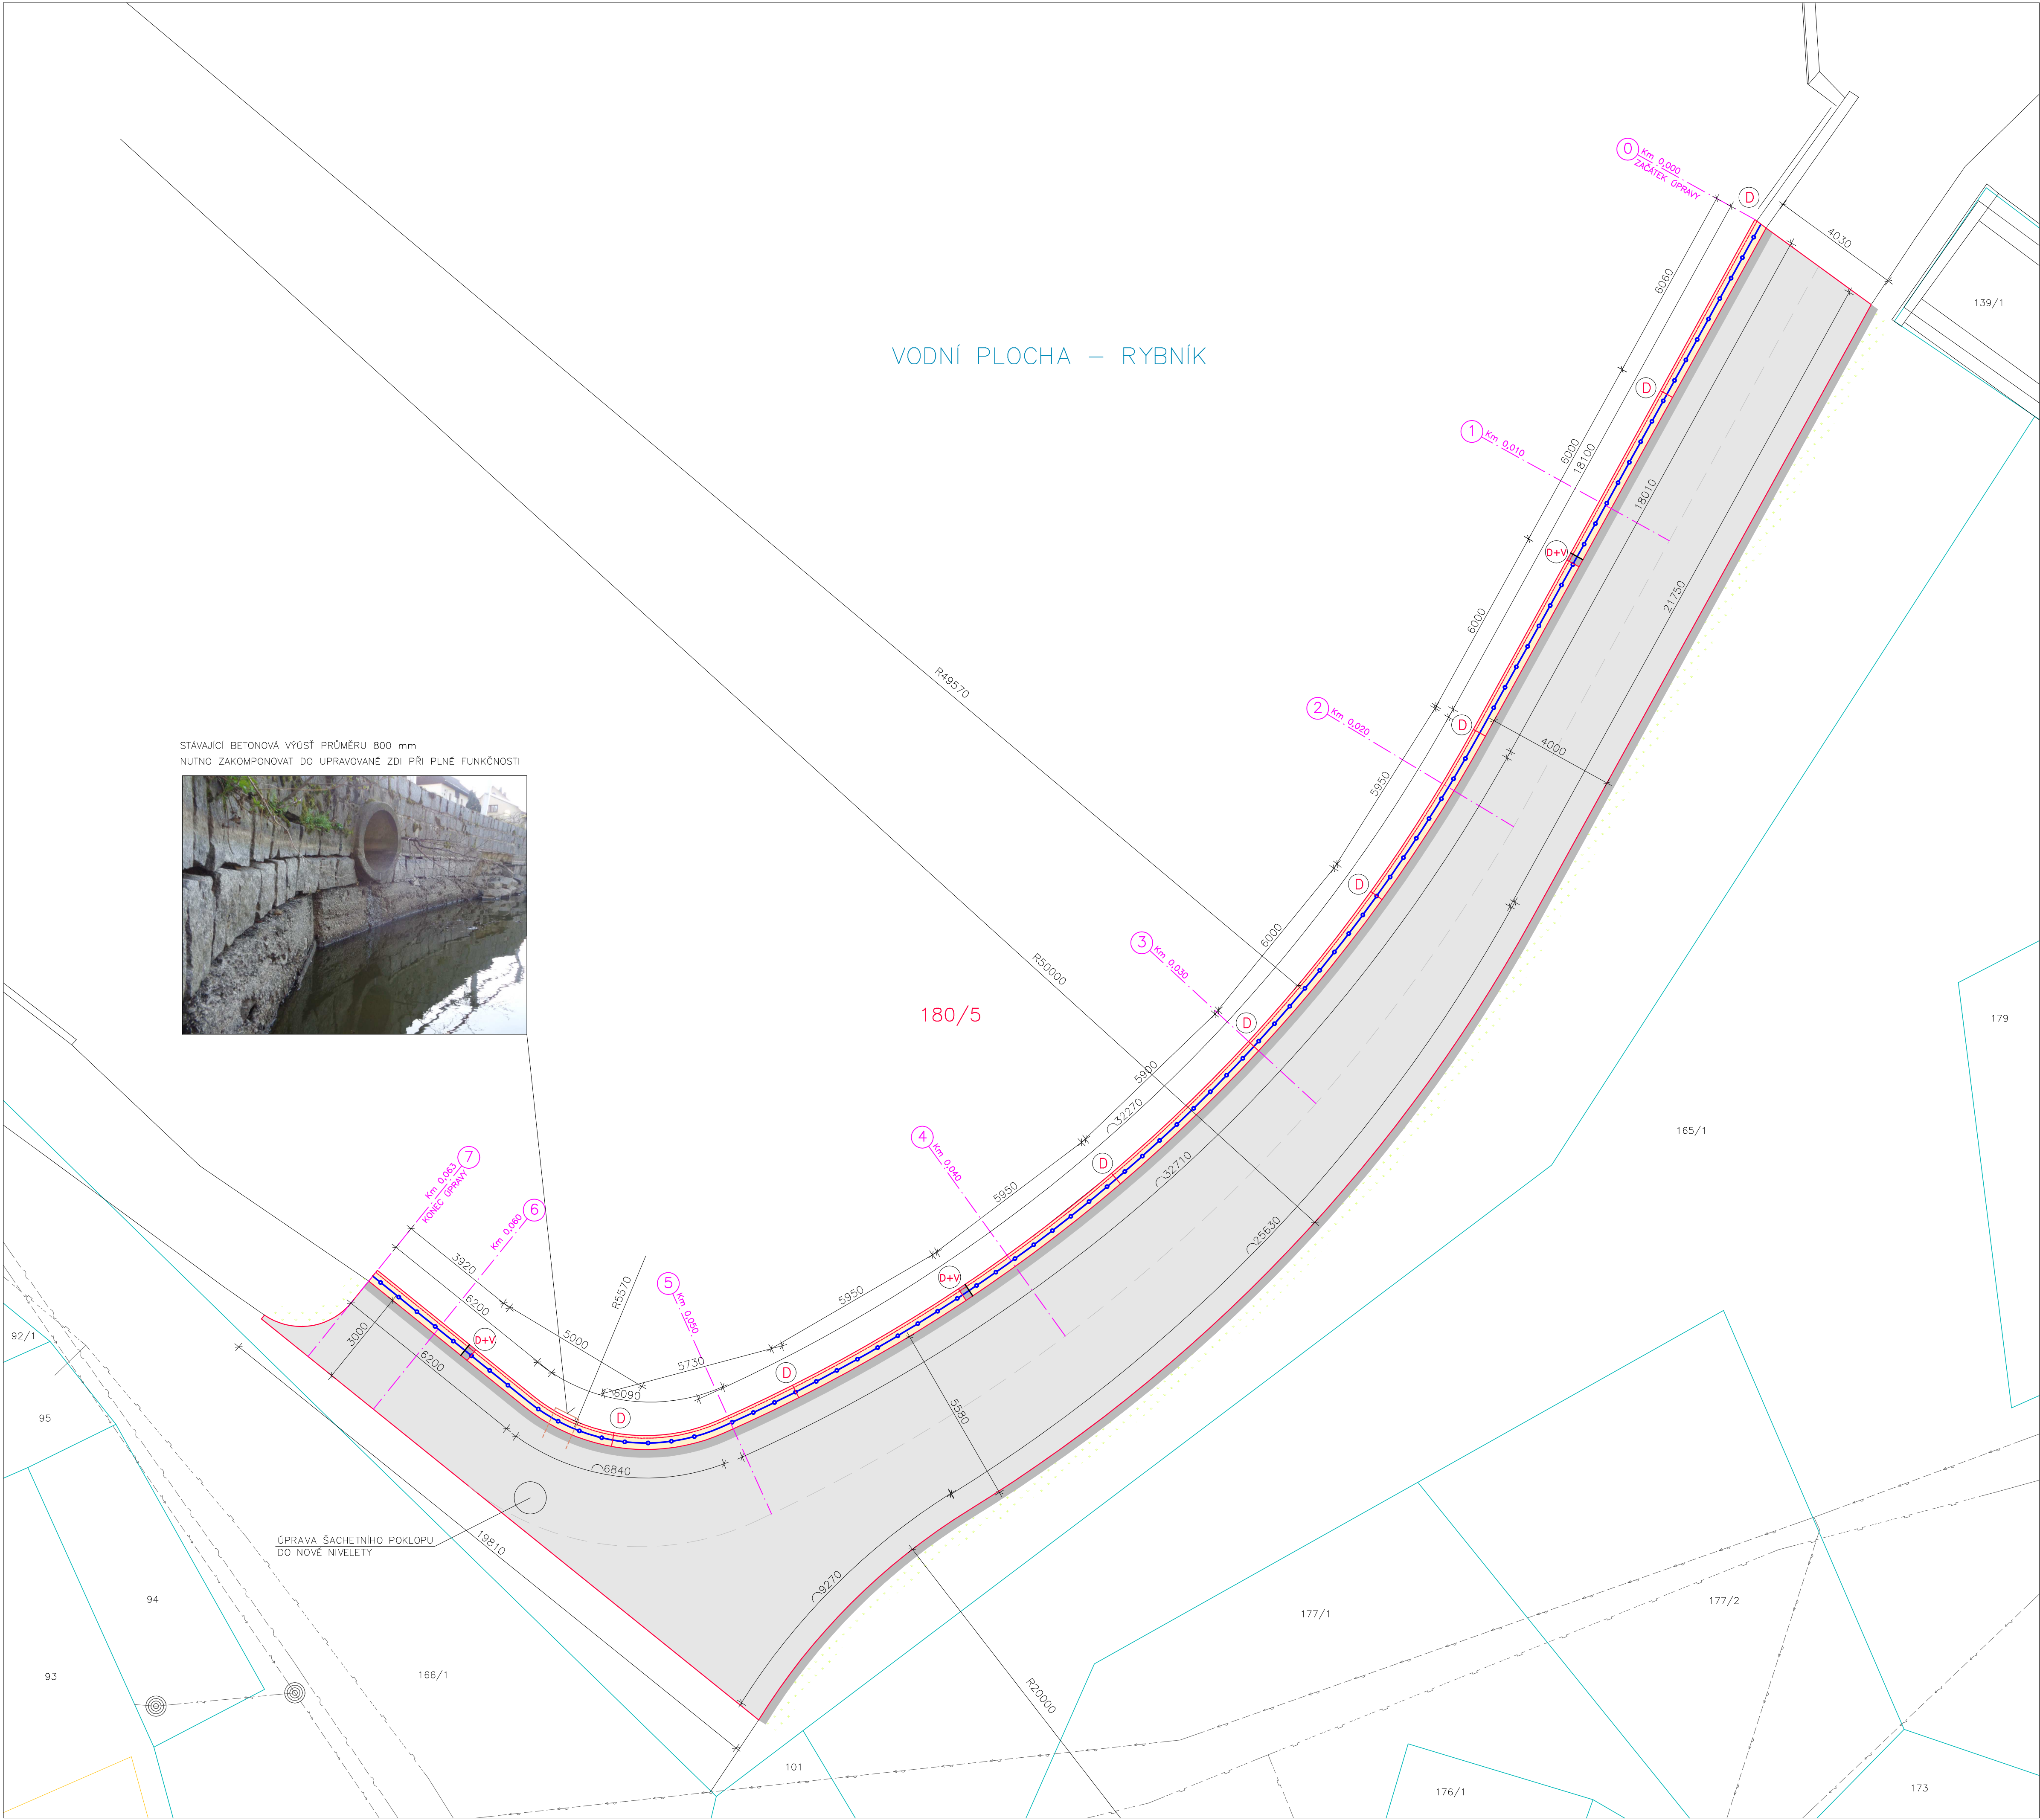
0 Km 0,000 ZAČÁTEK ÚPRAVY

D

4030

139/1

6060

VODNÍ PLOCHA – RYBNÍK

D

1 Km 0,010

6000

18100

18010

D+V

6000

21750

R49570

2 Km 0,020

D

4000

5950

D

STÁVAJÍCÍ BETONOVÁ VÝÚSŤ PRŮMĚRU 800 mm
NUTNO ZAKOMPONOVAT DO UPRAVOVANÉ ZDI PŘI PLNÉ FUNKČNOSTI

6000

3 Km 0,030

R50000

D

180/5

179

5900

32270

165/1

32710

4 Km 0,040

D

5950

7 Km 0,063 KONEC ÚPRAVY

6 Km 0,060

25630

3920

R5570

5 Km 0,050

5950

D+V

6200

5000

3000

D+V

5730

D

6090

6200

D

5580

92/1

95

6840

ÚPRAVA ŠACHETNÍHO POKLOPU
DO NOVÉ NIVELETY

19810

9270

94

177/1

177/2

93

166/1

R20000

101

176/1

173